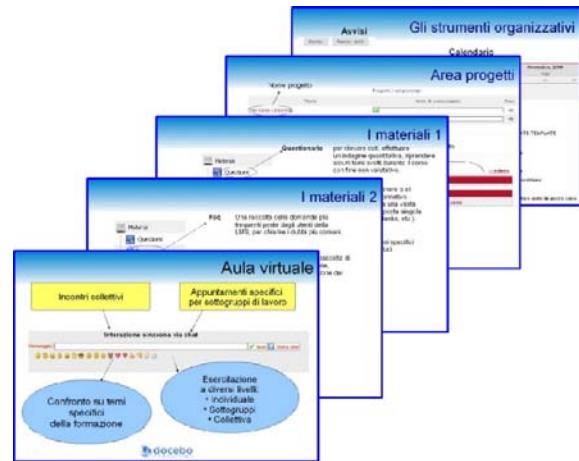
Avvisi

Gli strumenti organizzativi

Calendario

Area progetti

Nome progetto

I materiali 1

Questionario

per ciascun corso, effettuare un'indagine quantitativa, riprendere alcuni temi svolti durante il corso con fine non valutativo.

Materiali

Questionari

I materiali 2

FAQ

Una raccolta delle domande più frequenti poste dagli utenti della LMS, per chiarire i dubbi più comuni.

Materiali

Questionari

Aula virtuale

Incontri collettivi

Appuntamenti specifici per sottogruppi di lavoro

Interazione sincrona via chat

Confronto su temi specifici della formazione

Esercitazione a diversi livelli:
• Individuale
• Sottogruppi
• Collettiva

docebo